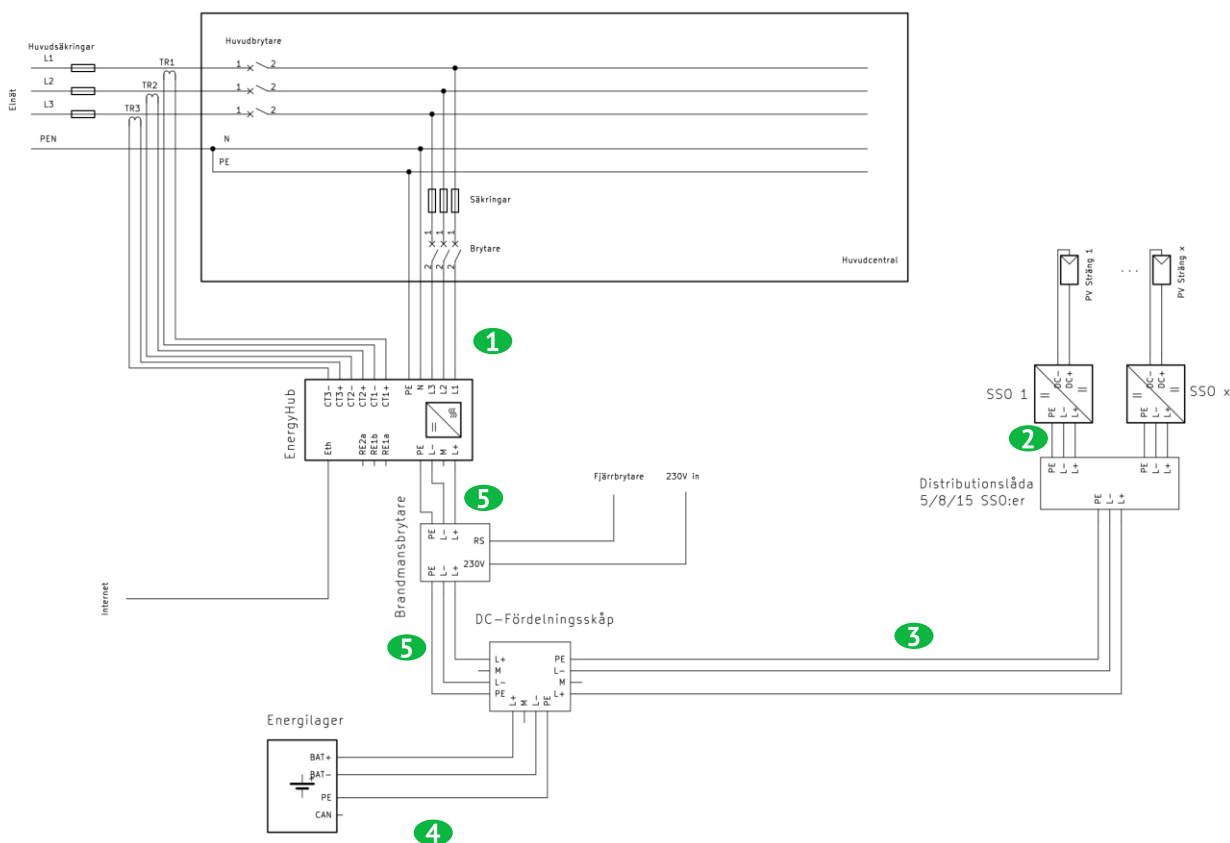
Huvudsäkringar
L1
L2
L3
PEN
Elnät
TR1
TR2
TR3
Huvudbrytare
1 2
1 2
1 2
N
PE
Säkringar
1 1 1
2 2 2
Brytare
Huvudcentral
1
EnergyHub
CT3- CT3+ CT2- CT2+ CT1- CT1+
PE N L3 L2 L1
Eth
RE2a RE1b RE1a
PE L- M L+
=
5
Fjärrbrytare
230V in
Brandmansbrytare
PE L- L+
RS
230V
PE L- L+
Internet
5
DC-Fördelningsskåp
L+
M
L-
PE
PE
L-
M
L+
L+ M L- PE
3
Energilager
BAT+
BAT-
PE
CAN
4
PV Sträng 1
...
PV Sträng x
DC- DC+
SSO 1
=
=
PE L- L+
DC- DC+
SSO x
=
=
PE L- L+
2
PE L- L+
PE L- L+
Distributionslåda
5/8/15 SSO:er
PE L- L+